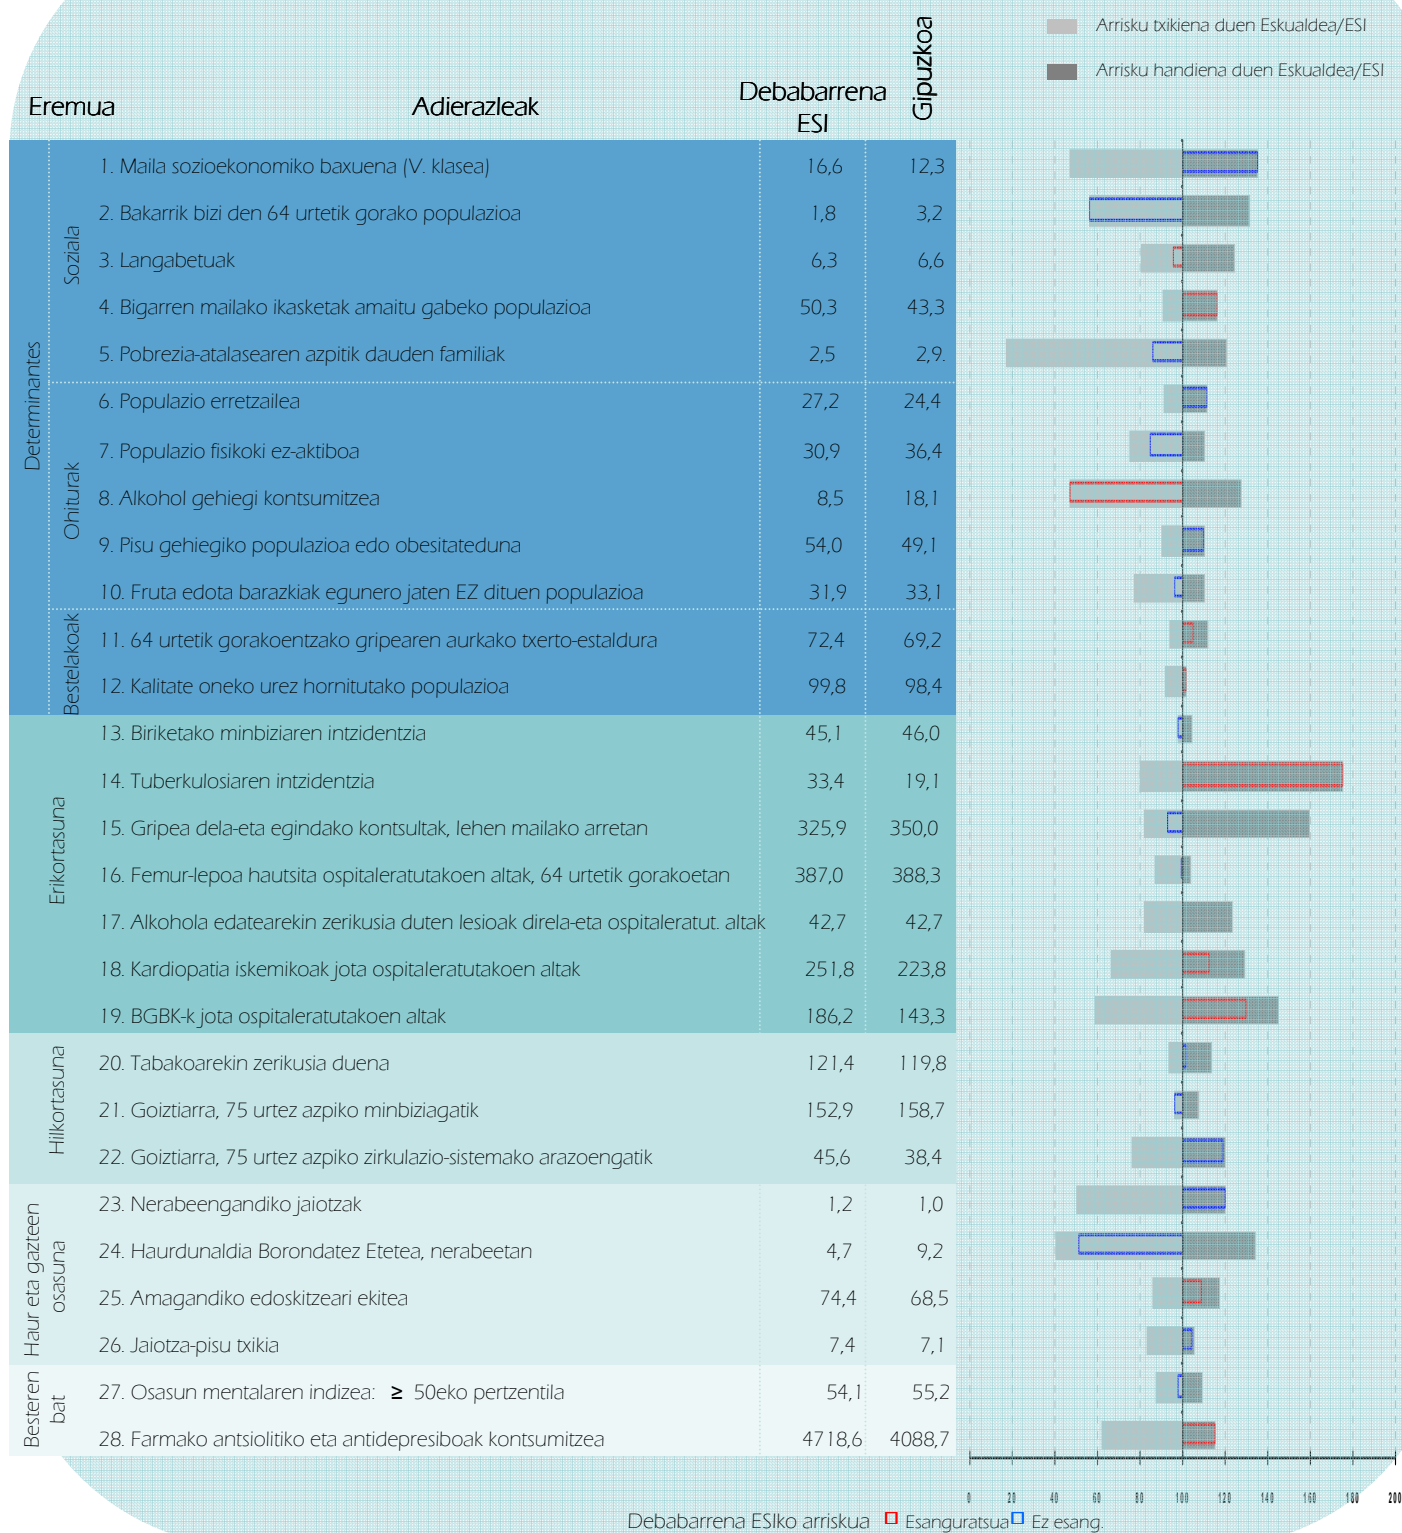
Arrisku txikiena duen Eskualdea/ESI

Arrisku handiena duen Eskualdea/ESI

| Eremua | | Adierazleak | Debabarrena ESI | Gipuzkoa |
|---|---|---|---|---|
| Determinantes | Soziala | 1. Maila sozioekonomiko baxuena (V. klasea) | 16,6 | 12,3 |
| | | 2. Bakarrik bizi den 64 urtetik gorako populazioa | 1,8 | 3,2 |
| | | 3. Langabetuak | 6,3 | 6,6 |
| | | 4. Bigarren mailako ikasketak amaitu gabeko populazioa | 50,3 | 43,3 |
| | | 5. Pobrezia-atalasearen azpitik dauden familiak | 2,5 | 2,9. |
| | Ohiturak | 6. Populazio erretzailea | 27,2 | 24,4 |
| | | 7. Populazio fisikoki ez-aktiboa | 30,9 | 36,4 |
| | | 8. Alkohol gehiegi kontsumitzea | 8,5 | 18,1 |
| | | 9. Pisu gehiegiko populazioa edo obesitateduna | 54,0 | 49,1 |
| | | 10. Fruta edota barazkiak egunero jaten EZ dituen populazioa | 31,9 | 33,1 |
| | Bestelakoak | 11. 64 urtetik gorakoentzako gripearen aurkako txerto-estaldura | 72,4 | 69,2 |
| | | 12. Kalitate oneko urez hornitutako populazioa | 99,8 | 98,4 |
| Erikortasuna | | 13. Biriketako minbiziaren intzidentzia | 45,1 | 46,0 |
| | | 14. Tuberkulosiaren intzidentzia | 33,4 | 19,1 |
| | | 15. Gripea dela-eta egindako kontsultak, lehen mailako arretan | 325,9 | 350,0 |
| | | 16. Femur-lepoa hautsita ospitaleratutakoen altak, 64 urtetik gorakoetan | 387,0 | 388,3 |
| | | 17. Alkohola edatearekin zerikusia duten lesioak direla-eta ospitaleratut. altak | 42,7 | 42,7 |
| | | 18. Kardiopatia iskemikoak jota ospitaleratutakoen altak | 251,8 | 223,8 |
| | | 19. BGBK-k jota ospitaleratutakoen altak | 186,2 | 143,3 |
| Hilkortasuna | | 20. Tabakoarekin zerikusia duena | 121,4 | 119,8 |
| | | 21. Goiztiarra, 75 urtez azpiko minbiziagatik | 152,9 | 158,7 |
| | | 22. Goiztiarra, 75 urtez azpiko zirkulazio-sistemako arazoengatik | 45,6 | 38,4 |
| Haur eta gazteen osasuna | | 23. Nerabeengandiko jaiotzak | 1,2 | 1,0 |
| | | 24. Haurdunaldia Borondatez Etetea, nerabeetan | 4,7 | 9,2 |
| | | 25. Amagandiko edoskitzeari ekitea | 74,4 | 68,5 |
| | | 26. Jaiotza-pisu txikia | 7,4 | 7,1 |
| Besteren bat | | 27. Osasun mentalaren indizea: $\geq$ 50eko pertzentila | 54,1 | 55,2 |
| | | 28. Farmako antsiolitiko eta antidepresiboak kontsumitzea | 4718,6 | 4088,7 |

0 20 40 60 80 100 120 140 160 180 200

Debabarrena ESIko arriskua Esanguratsua Ez esang.